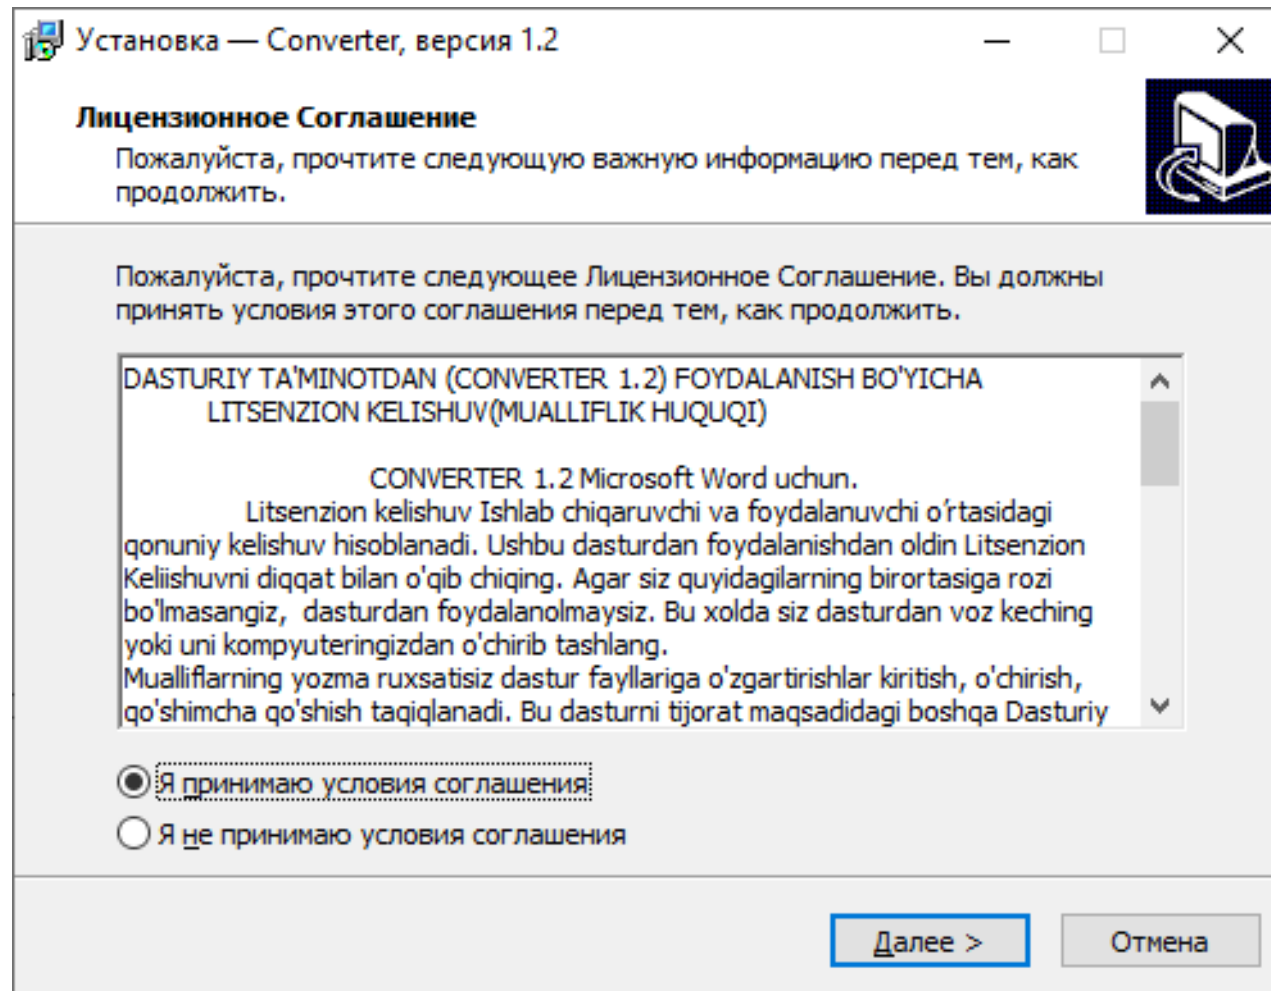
Установка — Converter, версия 1.2

Лицензионное Соглашение

Пожалуйста, прочтите следующую важную информацию перед тем, как продолжить.

Пожалуйста, прочтите следующее Лицензионное Соглашение. Вы должны принять условия этого соглашения перед тем, как продолжить.

DASTURIY TA'MINOTDAN (CONVERTER 1.2) FOYDALANISH BO'YICHA LITSENZION KELISHUV(MUALLIFLIK HUQUQI)

CONVERTER 1.2 Microsoft Word uchun.

Litsenzion kelishuv Ishlab chiqaruvchi va foydalanuvchi o'rtasidagi qonuniy kelishuv hisoblanadi. Ushbu dasturdan foydalanishdan oldin Litsenzion Keliishuvni diqqat bilan o'qib chiqing. Agar siz quyidagilarning birortasiga rozi bo'lmasangiz, dasturdan foydalanolmaysiz. Bu xolda siz dasturdan voz keching yoki uni kompyuteringizdan o'chirib tashlang.
Mualliflarning yozma ruxsatisiz dastur fayllariga o'zgartirishlar kiritish, o'chirish, qo'shimcha qo'shish taqiqlanadi. Bu dasturni tijorat maqsadidagi boshqa Dasturiy

Я принимаю условия соглашения
Я не принимаю условия соглашения

Далее >
Отмена